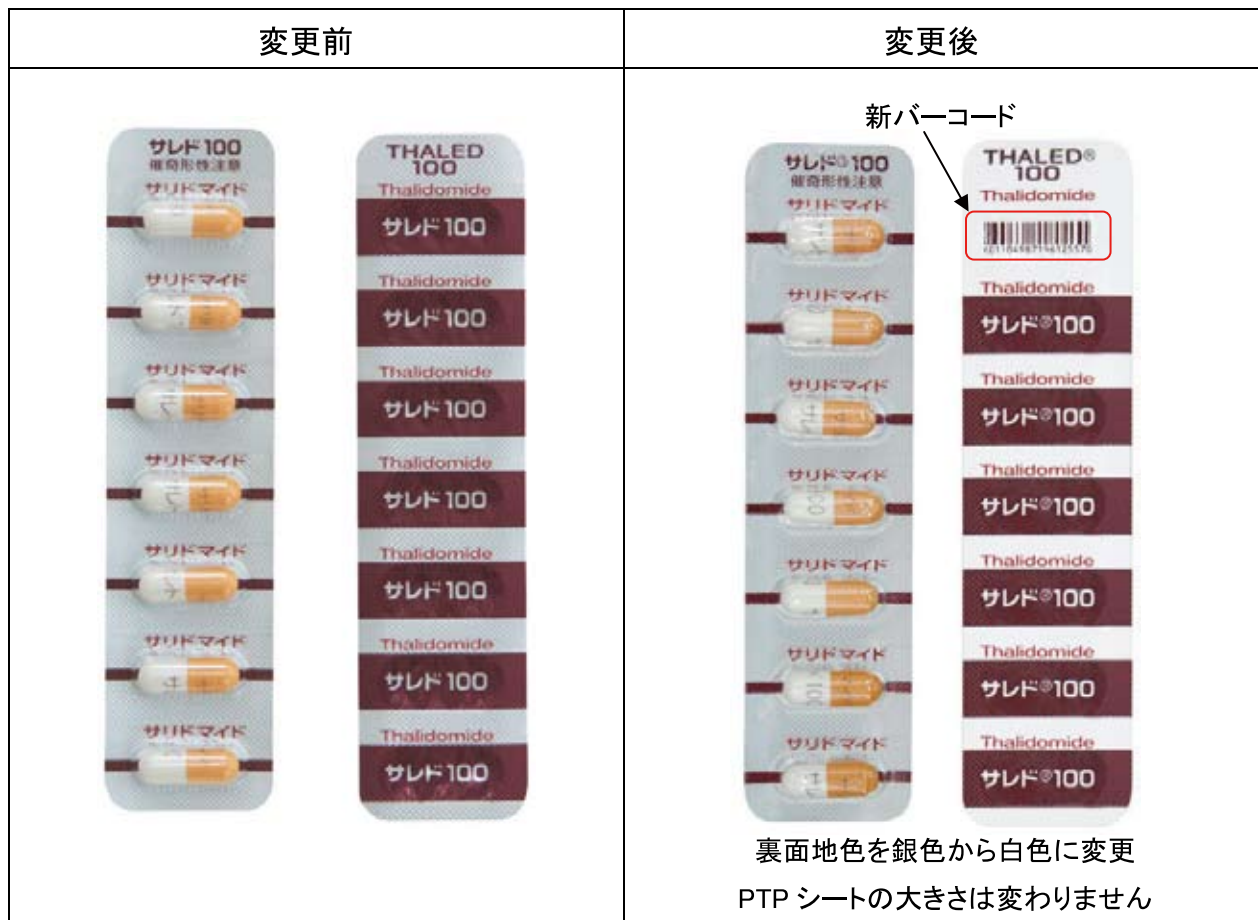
| 変更前 | 変更後 |
|---|---|
| サレド100 催奇形性注意 サリドマイド サリドマイド サリドマイド サリドマイド サリドマイド サリドマイド サリドマイド THALED 100 Thalidomide サレド100 Thalidomide サレド100 Thalidomide サレド100 Thalidomide サレド100 Thalidomide サレド100 Thalidomide サレド100 Thalidomide サレド100 | 新バーコード サレド® 100 催奇形性注意 サリドマイド サリドマイド サリドマイド サリドマイド サリドマイド サリドマイド サリドマイド THALED® 100 Thalidomide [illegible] Thalidomide サレド®100 Thalidomide サレド®100 Thalidomide サレド®100 Thalidomide サレド®100 Thalidomide サレド®100 Thalidomide サレド®100 裏面地色を銀色から白色に変更 PTP シートの大きさは変わりません |